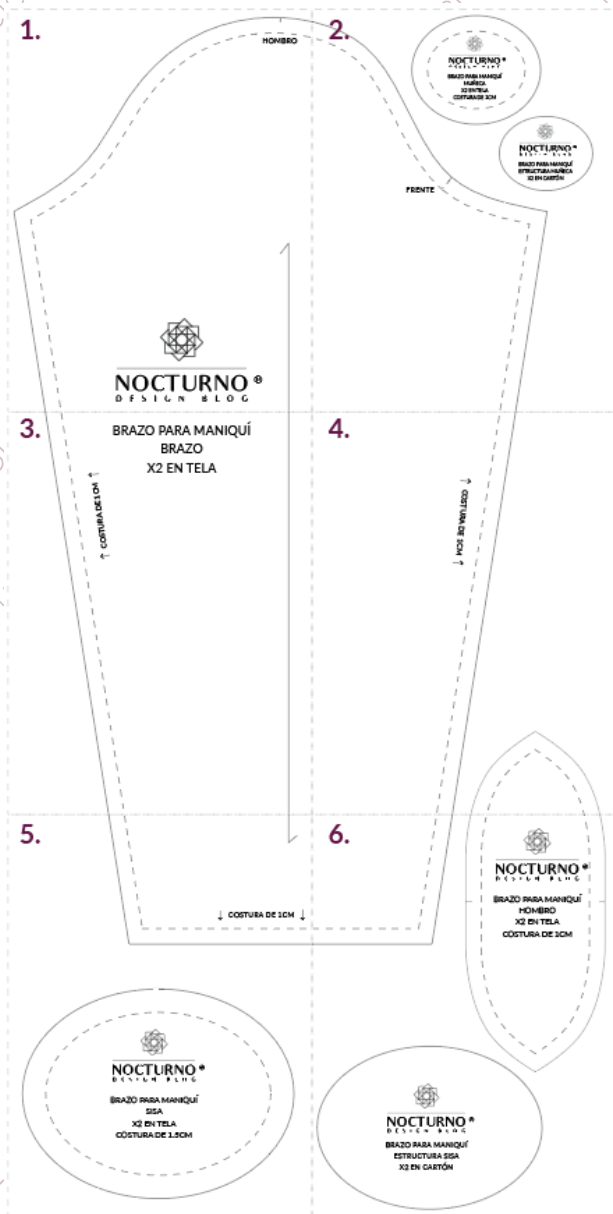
1.

HOMBRO

2.

NOCTURNO ®
DESIGN BLOG
BRAZO PARA MANIQUÍ
MUÑECA
X2 EN TELA
COSTURA DE 1CM

NOCTURNO ®
DESIGN BLOG
BRAZO PARA MANIQUÍ
ESTRUCTURA MUÑECA
X2 EN CARTÓN

FRENTE

NOCTURNO ®
DESIGN BLOG

3.

BRAZO PARA MANIQUÍ
BRAZO
X2 EN TELA

4.

COSTURA DE 1CM

COSTURA DE 1CM

5.

6.

COSTURA DE 1CM

NOCTURNO ®
DESIGN BLOG
BRAZO PARA MANIQUÍ
HOMBRO
X2 EN TELA
COSTURA DE 1CM

NOCTURNO ®
DESIGN BLOG
BRAZO PARA MANIQUÍ
SISA
X2 EN TELA
COSTURA DE 1.5CM

NOCTURNO ®
DESIGN BLOG
BRAZO PARA MANIQUÍ
ESTRUCTURA SISA
X2 EN CARTÓN